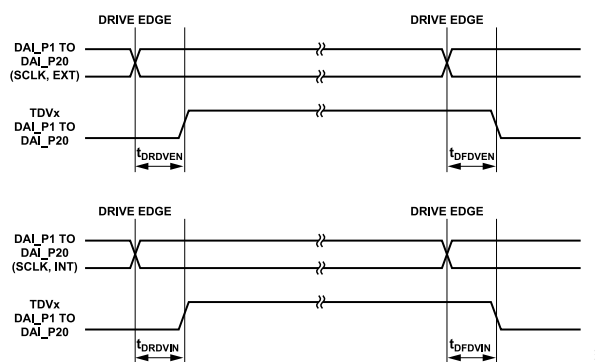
DRIVE EDGE

DRIVE EDGE

DAI_P1 TO DAI_P20 (SCLK, EXT)

TDVx DAI_P1 TO DAI_P20

$t_{DRDVEN}$

$t_{DFDVEN}$

DRIVE EDGE

DRIVE EDGE

DAI_P1 TO DAI_P20 (SCLK, INT)

TDVx DAI_P1 TO DAI_P20

$t_{DRDVIN}$

$t_{DFDVIN}$